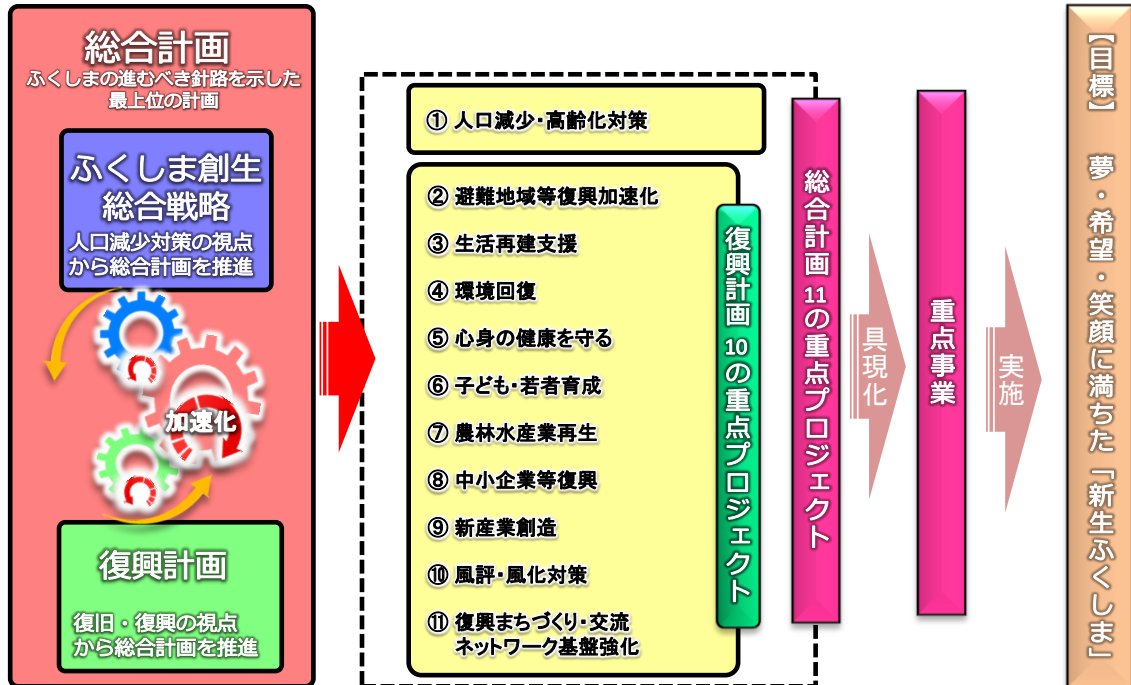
総合計画
ふくしまの進むべき針路を示した最上位の計画

ふくしま創生
総合戦略
人口減少対策の視点から総合計画を推進

加速化

復興計画
復旧・復興の視点から総合計画を推進

① 人口減少・高齢化対策

② 避難地域等復興加速化
③ 生活再建支援
④ 環境回復
⑤ 心身の健康を守る
⑥ 子ども・若者育成
⑦ 農林水産業再生
⑧ 中小企業等復興
⑨ 新産業創造
⑩ 風評・風化対策
⑪ 復興まちづくり・交流ネットワーク基盤強化

復興計画 10の重点プロジェクト

総合計画 11の重点プロジェクト

具現化

重点事業

実施

【目標】 夢・希望・笑顔に満ちた「新生ふくしま」